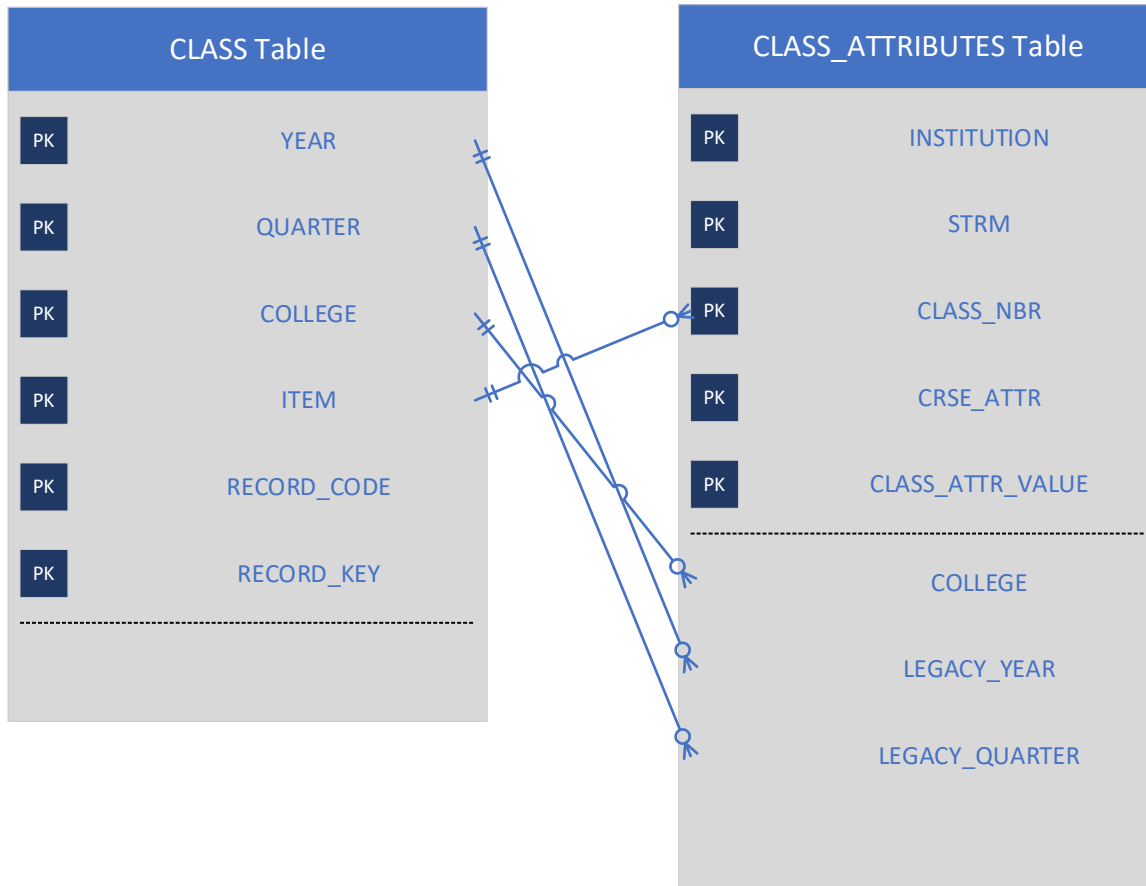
CLASS Table

| | |
|---|---|
| PK | YEAR |
| PK | QUARTER |
| PK | COLLEGE |
| PK | ITEM |
| PK | RECORD_CODE |
| PK | RECORD_KEY |

CLASS_ATTRIBUTES Table

| | |
|---|---|
| PK | INSTITUTION |
| PK | STRM |
| PK | CLASS_NBR |
| PK | CRSE_ATTR |
| PK | CLASS_ATTR_VALUE |
| | COLLEGE |
| | LEGACY_YEAR |
| | LEGACY_QUARTER |